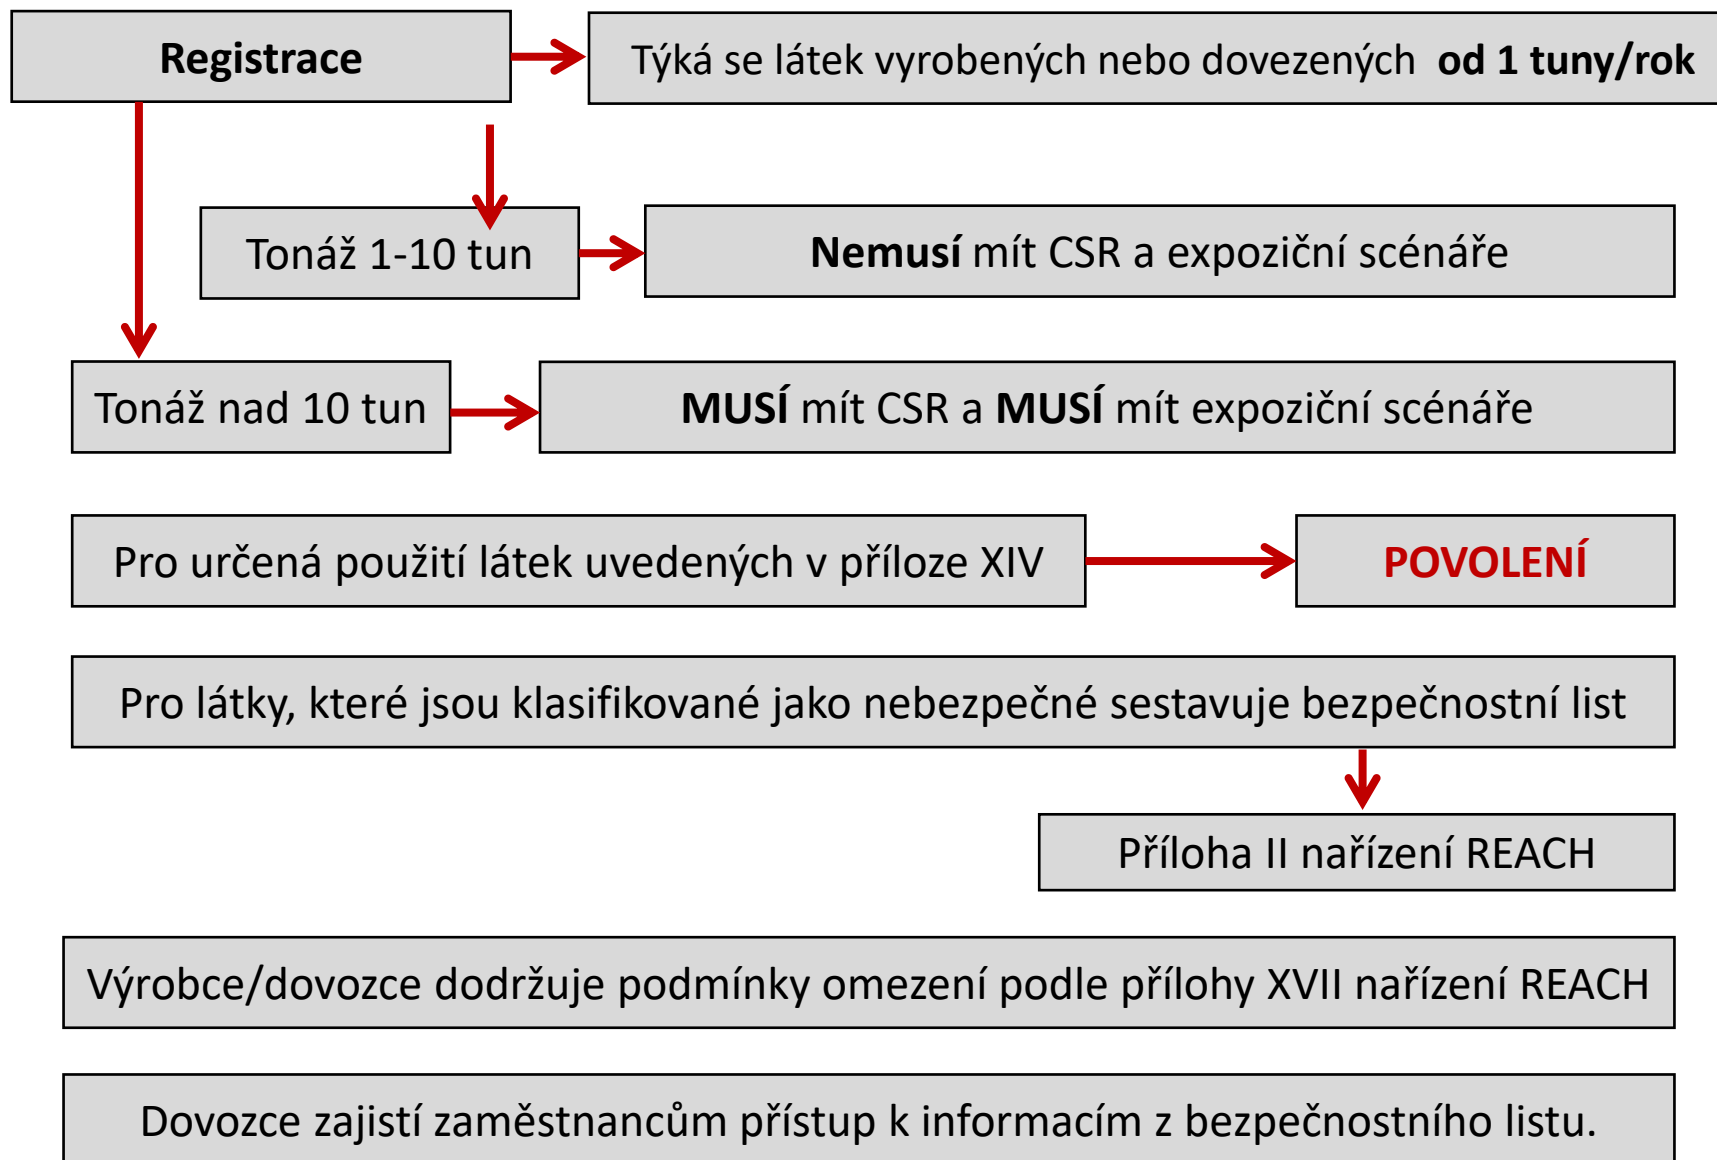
Registrace

Týká se látek vyrobených nebo dovezených od 1 tuny/rok

Tonáž 1-10 tun

Nemusí mít CSR a expoziční scénáře

Tonáž nad 10 tun

MUSÍ mít CSR a MUSÍ mít expoziční scénáře

Pro určená použití látek uvedených v příloze XIV

POVOLENÍ

Pro látky, které jsou klasifikované jako nebezpečné sestavuje bezpečnostní list

Příloha II nařízení REACH

Výrobce/dovozce dodržuje podmínky omezení podle přílohy XVII nařízení REACH

Dovozce zajistí zaměstnancům přístup k informacím z bezpečnostního listu.